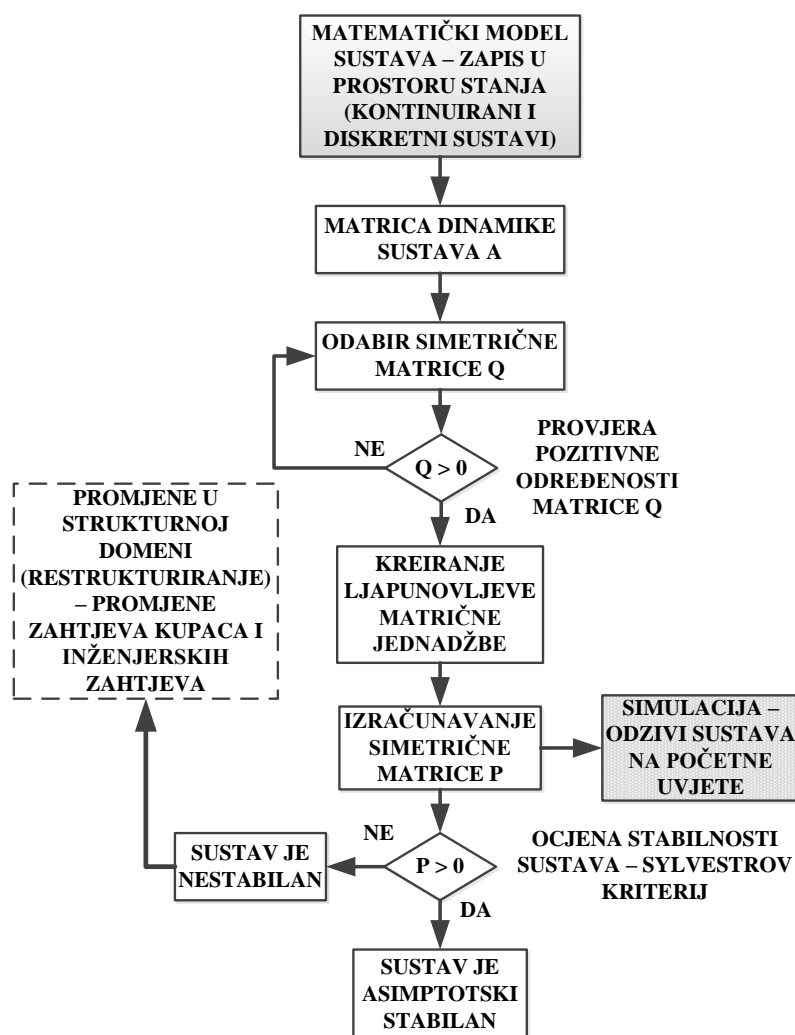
MATEMATIČKI MODEL SUSTAVA – ZAPIS U PROSTORU STANJA (KONTINUIRANI I DISKRETNI SUSTAVI)

MATRICA DINAMIKE SUSTAVA A

ODABIR SIMETRIČNE MATRICE Q

NE

$Q > 0$

PROVJERA POZITIVNE ODREĐENOSTI MATRICE Q

DA

PROMJENE U STRUKTURNOJ DOMENI (RESTRUKTURIRANJE) – PROMJENE ZAHTJEVA KUPACA I INŽENJERSKIH ZAHTJEVA

KREIRANJE LJAPUNOVLJEVE MATRIČNE JEDNADŽBE

IZRAČUNAVANJE SIMETRIČNE MATRICE P

SIMULACIJA – ODZIVI SUSTAVA NA POČETNE UVJETE

NE

SUSTAV JE NESTABILAN

$P > 0$

OCJENA STABILNOSTI SUSTAVA – SYLVESTROV KRITERIJ

DA

SUSTAV JE ASIMPTOTSKI STABILAN